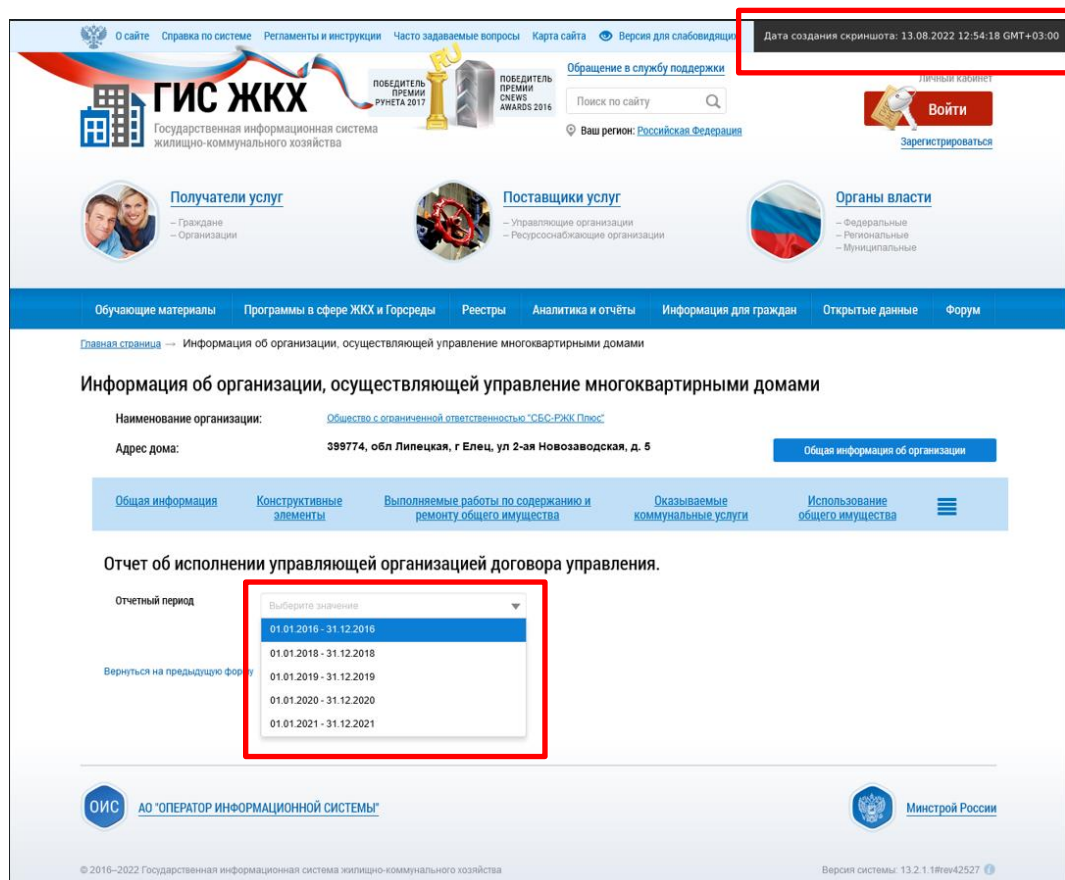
О сайте Справка по системе Регламенты и инструкции Часто задаваемые вопросы Карта сайта Версия для слабовидящих

Дата создания скриншота: 13.08.2022 12:54:18 GMT+03:00

ГИС ЖКХ
Государственная информационная система жилищно-коммунального хозяйства

ПОБЕДИТЕЛЬ ПРЕМИИ РУНЕТА 2017

ПОБЕДИТЕЛЬ ПРЕМИИ CNEWS AWARDS 2016

Обращение в службу поддержки

Поиск по сайту

Ваш регион: Российская Федерация

Личный кабинет

Войти

Зарегистрироваться

Получатели услуг
– Граждане
– Организации

Поставщики услуг
– Управляющие организации
– Ресурсоснабжающие организации

Органы власти
– Федеральные
– Региональные
– Муниципальные

Обучающие материалы Программы в сфере ЖКХ и Горсреды Реестры Аналитика и отчёты Информация для граждан Открытые данные Форум

Главная страница → Информация об организации, осуществляющей управление многоквартирными домами

Информация об организации, осуществляющей управление многоквартирными домами

Наименование организации: Общество с ограниченной ответственностью "СБС-РЖК Плюс"

Адрес дома: 399774, обл Липецкая, г Елец, ул 2-ая Новозаводская, д. 5

Общая информация об организации

Общая информация | Конструктивные элементы | Выполняемые работы по содержанию и ремонту общего имущества | Оказываемые коммунальные услуги | Использование общего имущества

Отчет об исполнении управляющей организацией договора управления.

Отчетный период

Выберите значение

01.01.2016 - 31.12.2016
01.01.2018 - 31.12.2018
01.01.2019 - 31.12.2019
01.01.2020 - 31.12.2020
01.01.2021 - 31.12.2021

Вернуться на предыдущую форму

ОИС АО "ОПЕРАТОР ИНФОРМАЦИОННОЙ СИСТЕМЫ"

Минстрой России

© 2016–2022 Государственная информационная система жилищно-коммунального хозяйства

Версия системы: 13.2.1.1#rev42527